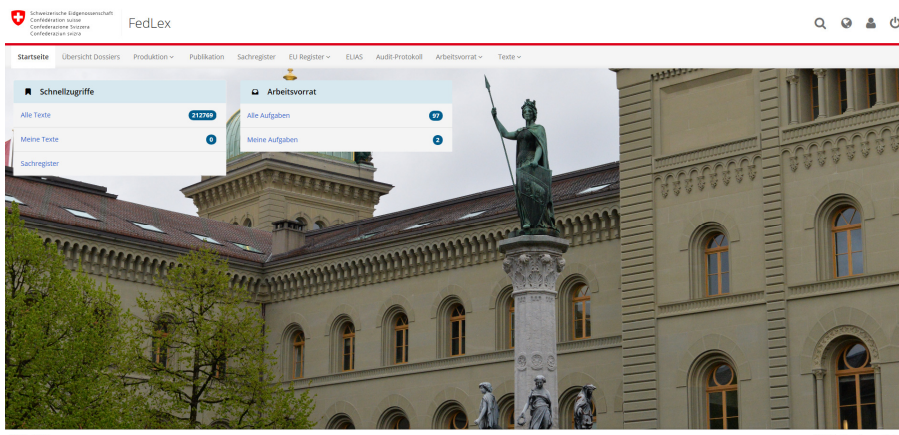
Schweizerische Eidgenossenschaft
Confédération suisse
Confederazione Svizzera
Confederaziun svizra

FedLex

Startseite Übersicht Dossiers Produktion Publikation Sachregister EU Register ELIAS Audit-Protokoll Arbeitsvorrat Texte

Schnellzugriffe
Alle Texte 212769
Meine Texte 0
Sachregister

Arbeitsvorrat
Alle Aufgaben 97
Meine Aufgaben 2